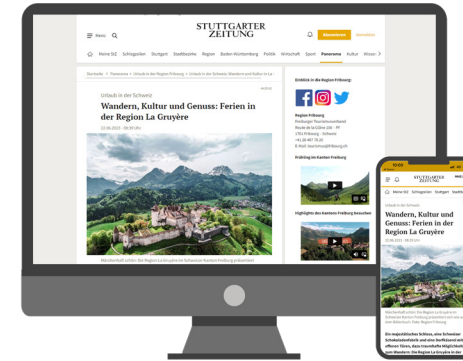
Menu

STUTTGARTER ZEITUNG

Abonnieren Anmelden

Meine StZ Schlagzeilen Stuttgart Stadtbezirke Region Baden-Württemberg Politik Wirtschaft Sport Panorama Kultur Wissen

Startseite > Panorama > Urlaub in der Region Fribourg > Urlaub in der Schweiz: Wandern und Kultur in La

Urlaub in der Schweiz

Wandern, Kultur und Genuss: Ferien in der Region La Gruyère

22.06.2023 - 08:00 Uhr

Märchenhaft schön: Die Region La Gruyère im Schweizer Kanton Freiburg präsentiert

Einblick in die Region Fribourg

Region Fribourg
Freiburger Tourismusverband
Route de la Glâne 107 · PF
1701 Fribourg · Schweiz
+41 26 407 70 20
E-Mail: tourisme@fribourg.ch

Frühling im Kanton Freiburg

Highlights des Kantons Freiburg besuchen

10:00

STUTTGARTER ZEITUNG

Meine StZ Schlagzeilen Stuttgart Stadtbe

Urlaub in der Schweiz

Wandern, Kultur und Genuss: Ferien in der Region La Gruyère

22.06.2023 - 08:00 Uhr

Märchenhaft schön: Die Region La Gruyère im Schweizer Kanton Freiburg präsentiert sich wie aus dem Bilderbuch. Foto: Region Fribourg

Ein majestätisches Schloss, eine Schweizer Schokoladenfabrik und eine Dorfkäserei mit offenen Türen, dazu traumhafte Möglichkeiten zum Wandern: Die Region La Gruyère in der